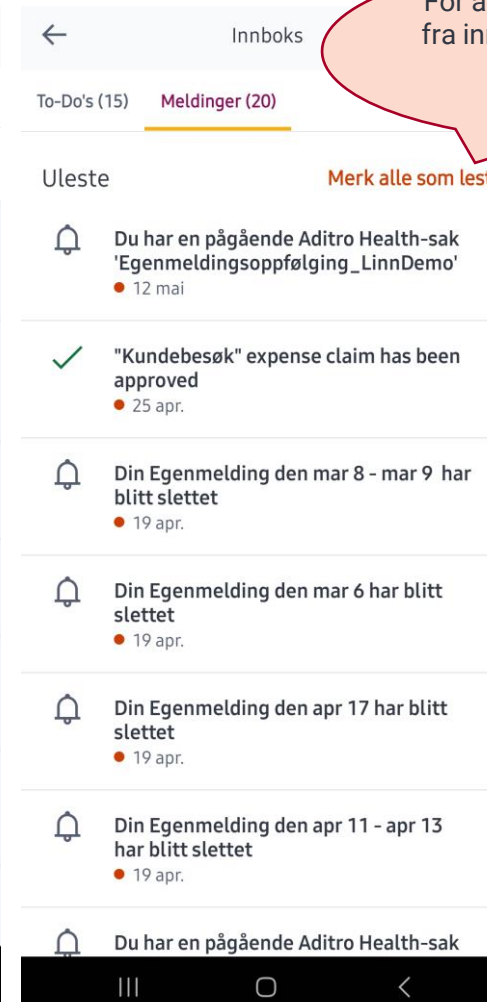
Innboks

For a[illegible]
fra in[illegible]

To-Do's (15) Meldinger (20)

Uleste

Merk alle som les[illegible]

Du har en pågående Aditro Health-sak 'Egenmeldingsoppfølging_LinnDemo'
12 mai

"Kundebesøk" expense claim has been approved
25 apr.

Din Egenmelding den mar 8 - mar 9 har blitt slettet
19 apr.

Din Egenmelding den mar 6 har blitt slettet
19 apr.

Din Egenmelding den apr 17 har blitt slettet
19 apr.

Din Egenmelding den apr 11 - apr 13 har blitt slettet
19 apr.

Du har en pågående Aditro Health-sak